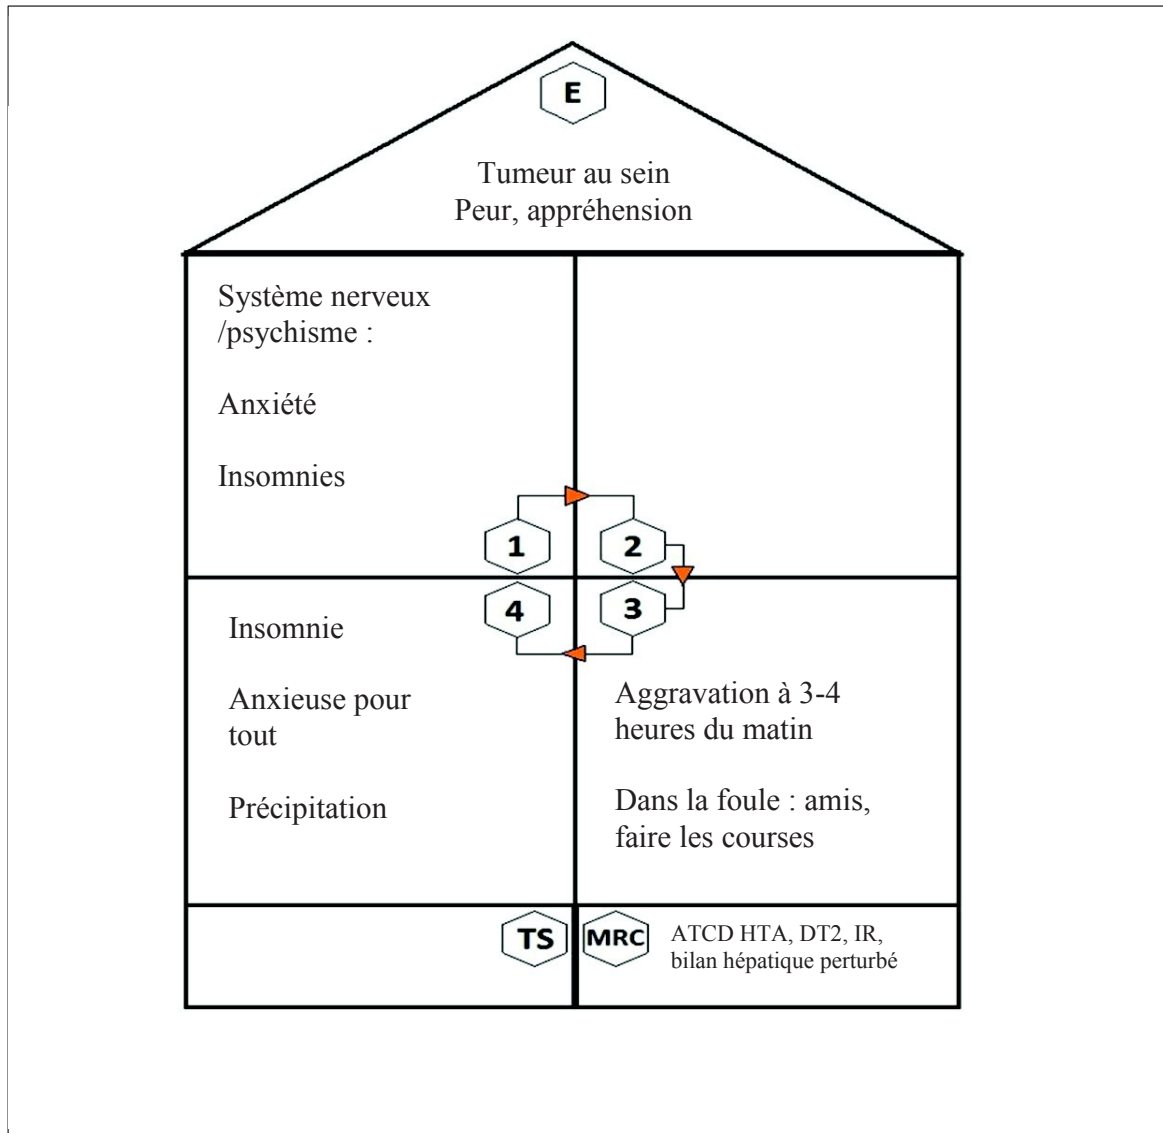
E

Tumeur au sein
Peur, appréhension

Système nerveux /psychisme :

Anxiété

Insomnies

1

2

4

3

Insomnie

Anxieuse pour tout

Précipitation

Aggravation à 3-4 heures du matin

Dans la foule : amis, faire les courses

TS

MRC

ATCD HTA, DT2, IR, bilan hépatique perturbé